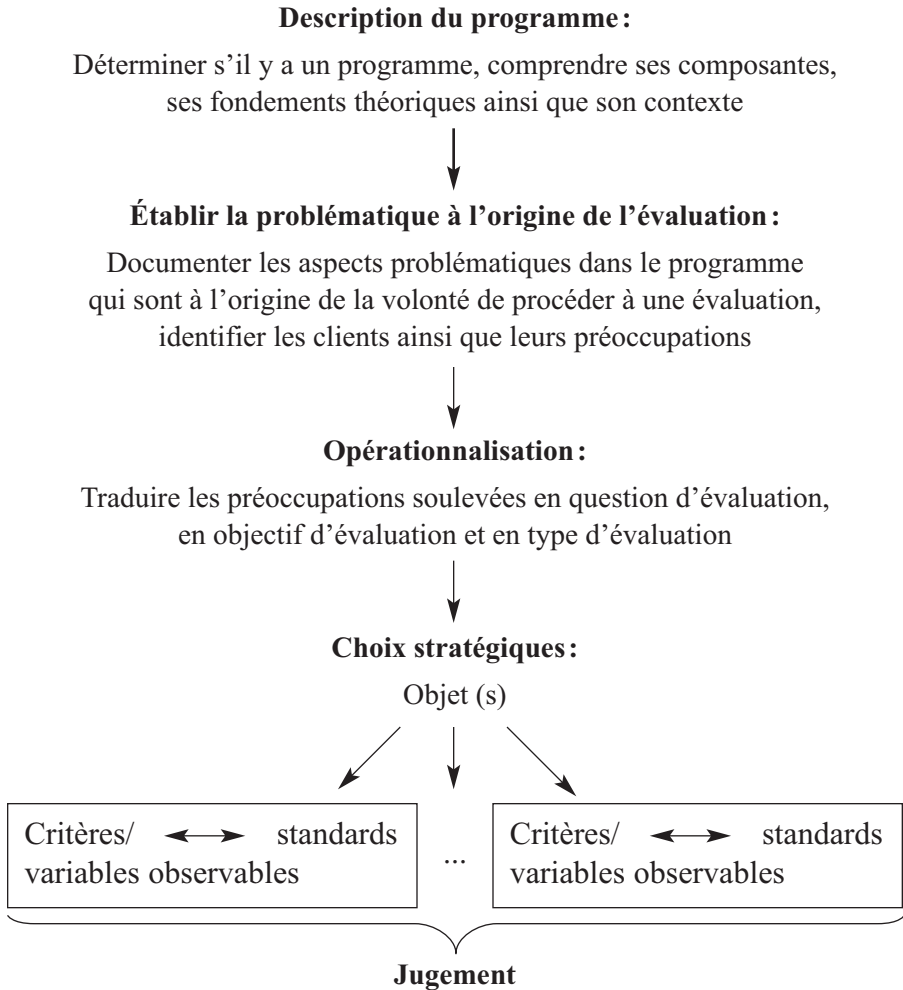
**Description du programme :**

Déterminer s'il y a un programme, comprendre ses composantes, ses fondements théoriques ainsi que son contexte

**Établir la problématique à l'origine de l'évaluation :**

Documenter les aspects problématiques dans le programme qui sont à l'origine de la volonté de procéder à une évaluation, identifier les clients ainsi que leurs préoccupations

**Opérationnalisation :**

Traduire les préoccupations soulevées en question d'évaluation, en objectif d'évaluation et en type d'évaluation

**Choix stratégiques :**

Objet (s)

Critères/ variables observables ↔ standards

...

Critères/ variables observables ↔ standards

**Jugement**